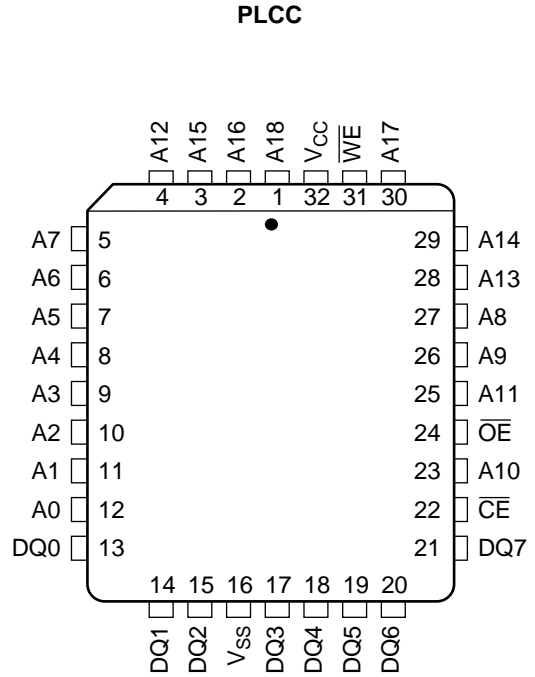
PLCC

A12 A15 A16 A18 $V_{CC}$ $\overline{WE}$ A17

4 3 2 1 32 31 30

A7 5
A6 6
A5 7
A4 8
A3 9
A2 10
A1 11
A0 12
DQ0 13

29 A14
28 A13
27 A8
26 A9
25 A11
24 $\overline{OE}$
23 A10
22 $\overline{CE}$
21 DQ7

14 15 16 17 18 19 20

DQ1 DQ2 $V_{SS}$ DQ3 DQ4 DQ5 DQ6